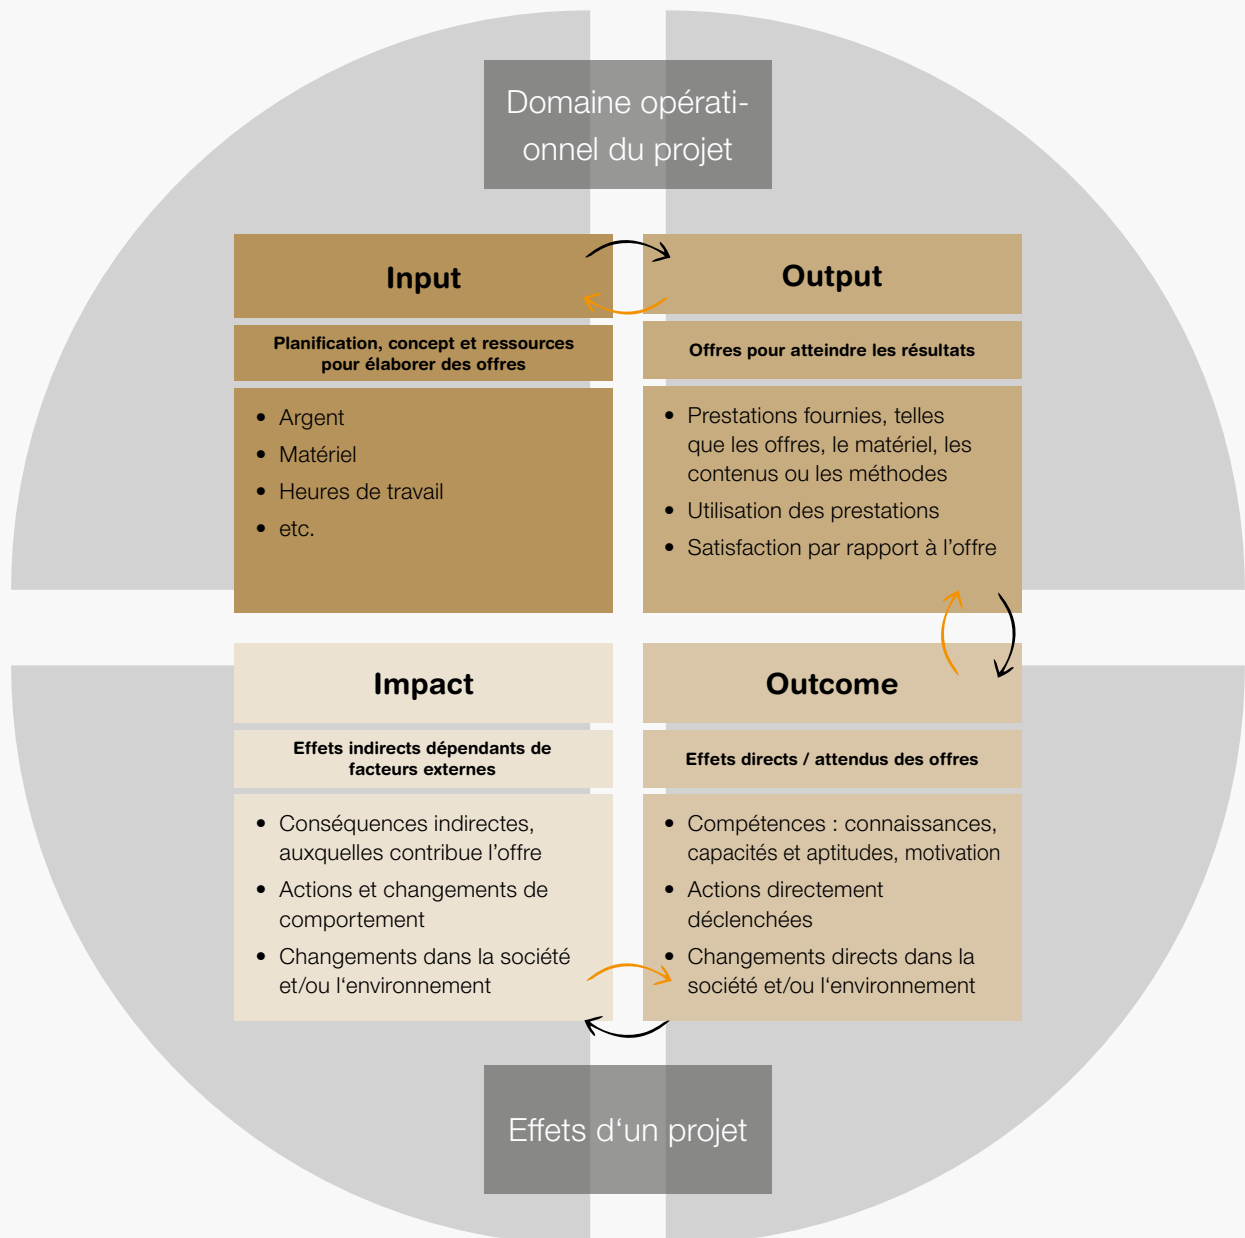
Domaine opérationnel du projet

Input

Planification, concept et ressources pour élaborer des offres

- Argent
- Matériel
- Heures de travail
- etc.

Output

Offres pour atteindre les résultats

- Prestations fournies, telles que les offres, le matériel, les contenus ou les méthodes
- Utilisation des prestations
- Satisfaction par rapport à l’offre

Impact

Effets indirects dépendants de facteurs externes

- Conséquences indirectes, auxquelles contribue l’offre
- Actions et changements de comportement
- Changements dans la société et/ou l‘environnement

Outcome

Effets directs / attendus des offres

- Compétences : connaissances, capacités et aptitudes, motivation
- Actions directement déclenchées
- Changements directs dans la société et/ou l‘environnement

Effets d‘un projet